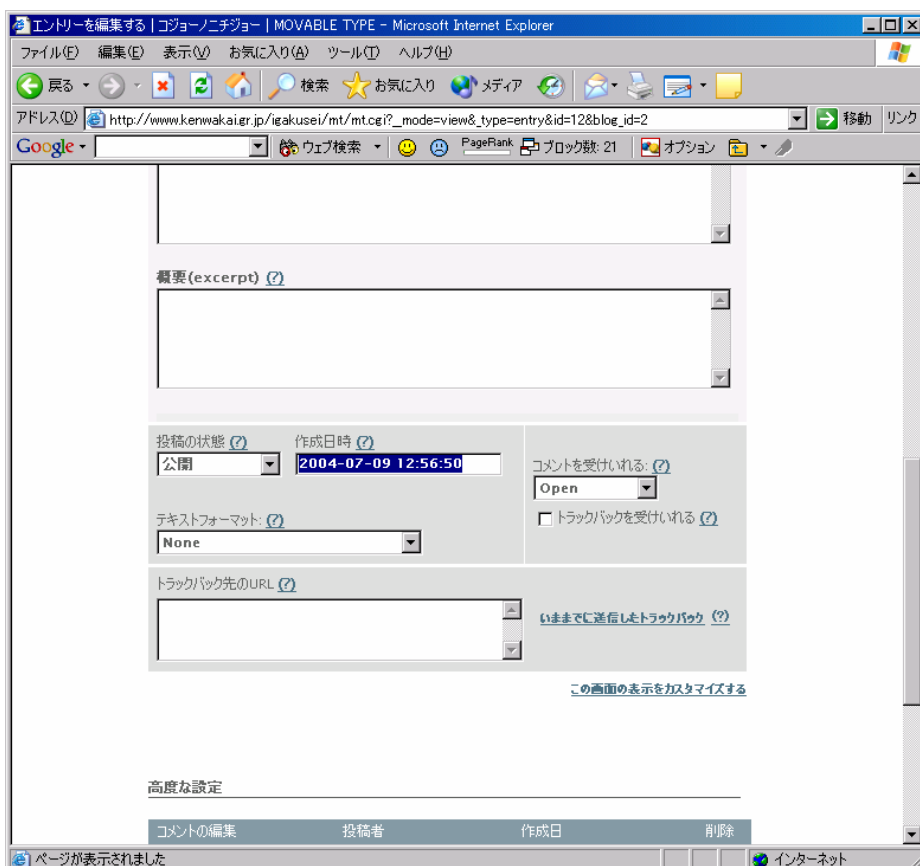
エントリーを編集する | コジョーノニチジョー | MOVABLE TYPE - Microsoft Internet Explorer

ファイル(F) 編集(E) 表示(V) お気に入り(A) ツール(T) ヘルプ(H)

戻る 検索 お気に入り メディア

アドレス(D) http://www.kenwakai.gr.jp/igakusei/mt/mt.cgi?_mode=view&_type=entry&id=12&blog_id=2 移動 リンク

Google ウェブ検索 PageRank ブロック数: 21 オプション

概要(excerpt) (?)

投稿の状態 (?)
公開

作成日時 (?)
2004-07-09 12:56:50

コメントを受けいれる: (?)
Open

トラックバックを受けいれる (?)

テキストフォーマット: (?)
None

トラックバック先のURL (?)

いままでに送信したトラックバック (?)

この画面の表示をカスタマイズする

高度な設定

| コメントの編集 | 投稿者 | 作成日 | 削除 |
|---|---|---|---|

ページが表示されました

インターネット